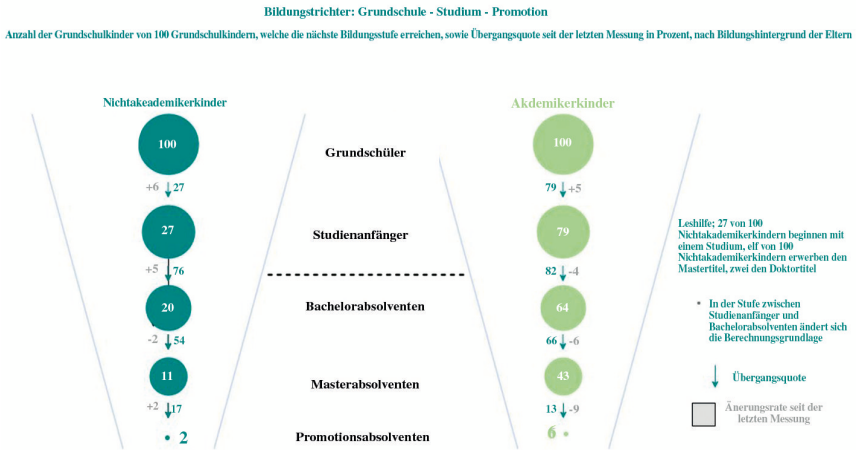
Bildungstrichter: Grundschule - Studium - Promotion

Anzahl der Grundschulkinder von 100 Grundschulkindern, welche die nächste Bildungsstufe erreichen, sowie Übergangsquote seit der letzten Messung in Prozent, nach Bildungshintergrund der Eltern

Nichtakademikerkinder

Akdemikerkinder

100

100

Grundschüler

+6 27

79 +5

27

79

Studienanfänger

+5 76

82 -4

20

64

Bachelorabsolventen

-2 54

66 -6

11

43

Masterabsolventen

+2 17

13 -9

2

6

Promotionsabsolventen

Leshilfe: 27 von 100 Nichtakademikerkindern beginnen mit einem Studium, elf von 100 Nichtakademikerkindern erwerben den Mastertitel, zwei den Doktortitel

In der Stufe zwischen Studienanfänger und Bachelorabsolventen ändert sich die Berechnungsgrundlage

Übergangsquote

Änerungsrate seit der letzten Messung